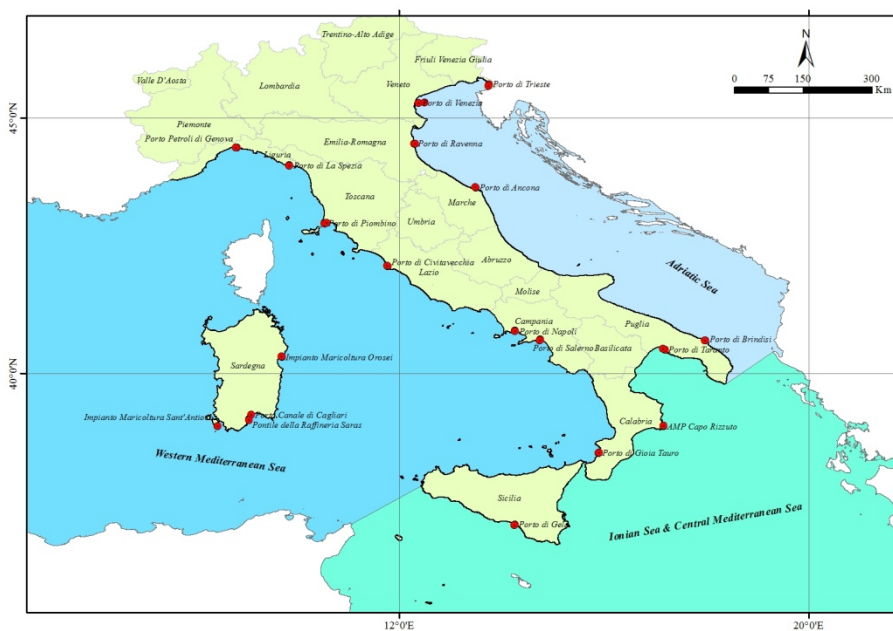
N

0 75 150 300 Km

45°0'N

40°0'N

12°0'E

20°0'E

Trentino-Alto Adige

Valle D'Aosta

Lombardia

Friuli Venezia Giulia

Veneto

Porto di Trieste

Porto di Venezia

Piemonte

Porto Petroli di Genova

Emilia-Romagna

Porto di Ravenna

Liguria

Porto di La Spezia

Toscana

Porto di Ancona

Marche

Porto di Piombino

Umbria

Porto di Civitavecchia

Lazio

Abruzzo

Adriatic Sea

Molise

Campania

Porto di Napoli

Puglia

Porto di Brindisi

Porto di Salerno

Basilicata

Porto di Taranto

Sardegna

Impianto Maricoltura Orosei

Impianto Maricoltura Sant'Antioco

Porto Canale di Cagliari

Pontile della Raffineria Saras

Calabria

AMP Capo Rizzuto

Western Mediterranean Sea

Porto di Gioia Tauro

Sicilia

Porto di Gela

Ionian Sea & Central Mediterranean Sea